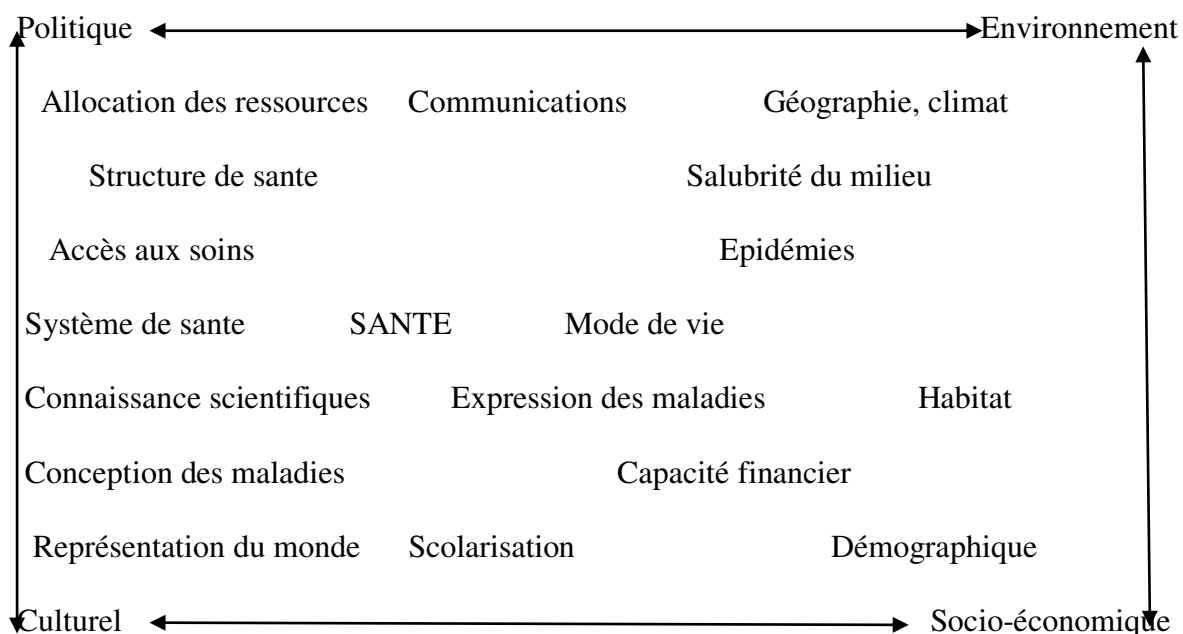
Politique Environnement

Allocation des ressources Communications Géographie, climat

Structure de sante Salubrité du milieu

Accès aux soins Epidémies

Système de sante SANTE Mode de vie

Connaissance scientifiques Expression des maladies Habitat

Conception des maladies Capacité financier

Représentation du monde Scolarisation Démographique

Culturel Socio-économique